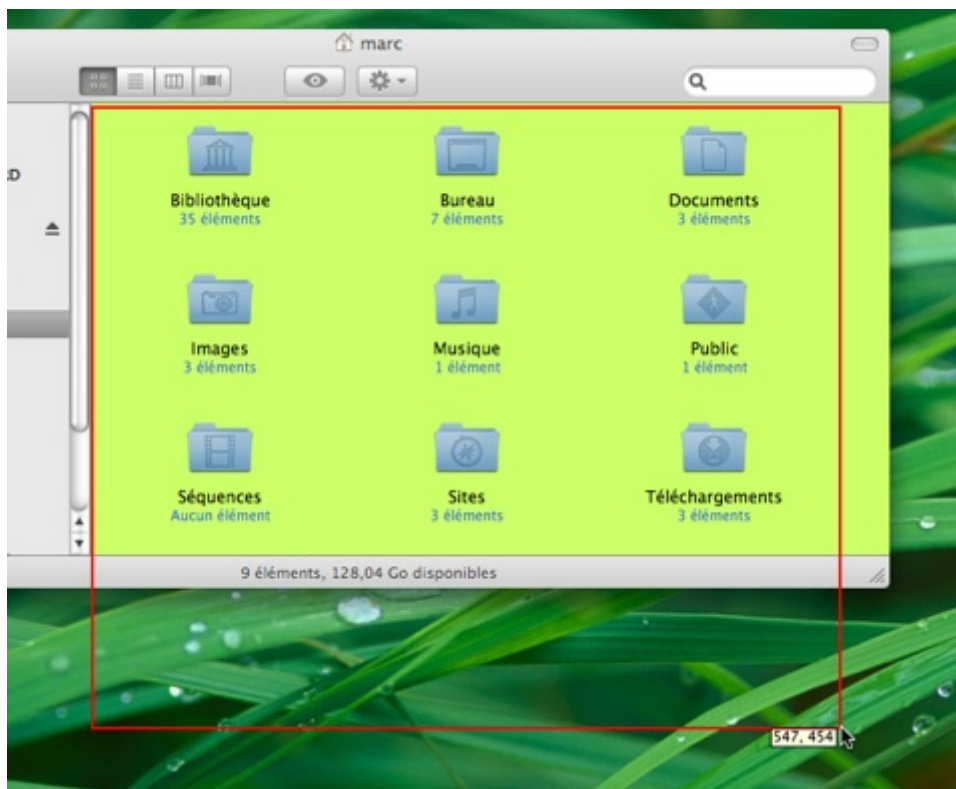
marc

D

Bibliothèque
35 éléments

Bureau
7 éléments

Documents
3 éléments

Images
3 éléments

Musique
1 élément

Public
1 élément

Séquences
Aucun élément

Sites
3 éléments

Téléchargements
3 éléments

9 éléments, 128,04 Go disponibles

547, 454